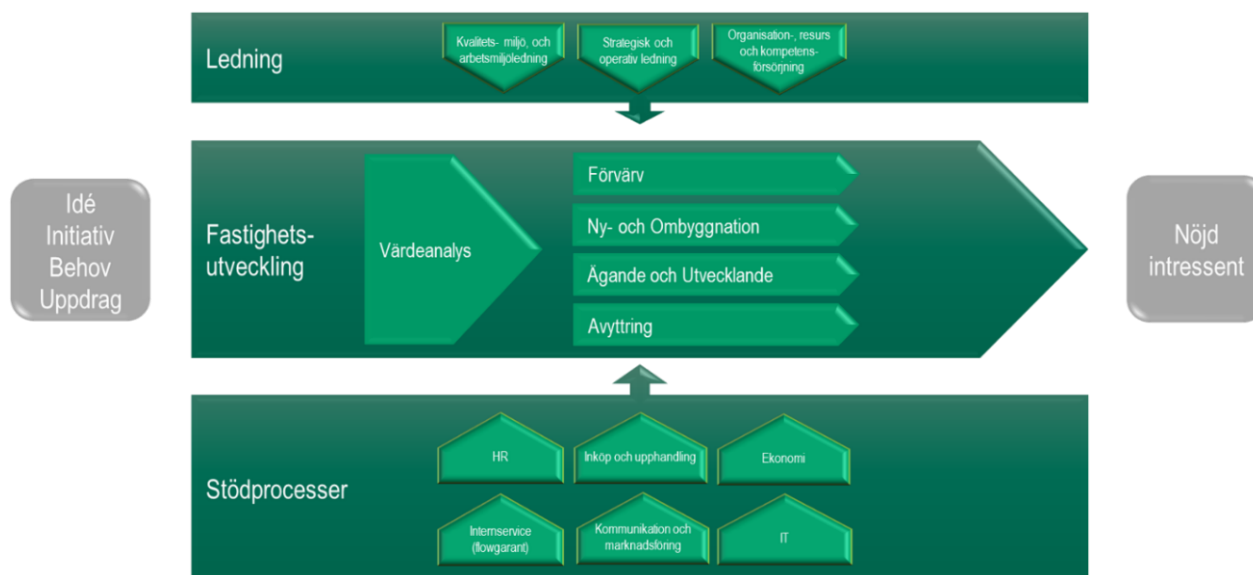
Ledning

Kvalitets- miljö, och arbetsmiljöledning

Strategisk och operativ ledning

Organisation-, resurs och kompetens-försörjning

Idé
Initiativ
Behov
Uppdrag

Fastighets-utveckling

Värdeanalys

Förvärv

Ny- och Ombyggnation

Ägande och Utvecklande

Avyttring

Nöjd intressent

Stödprocesser

HR

Inköp och upphandling

Ekonomi

Internservice (flowgarant)

Kommunikation och marknadsföring

IT